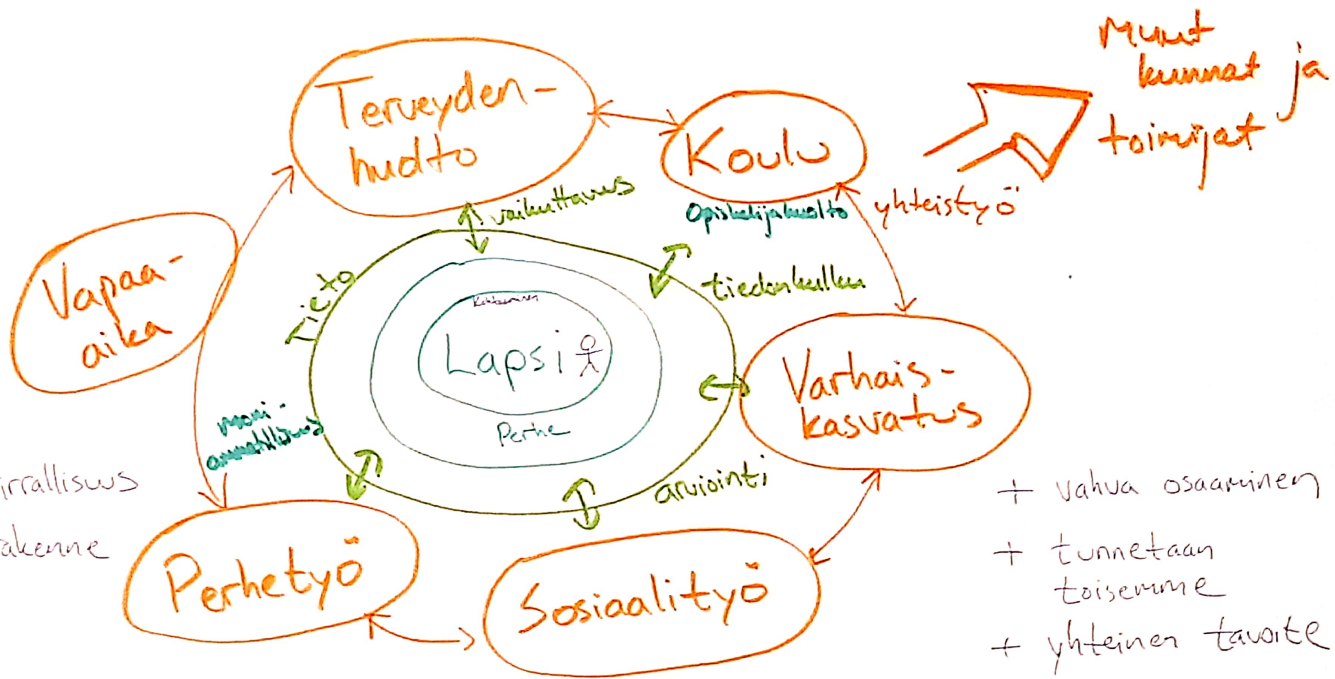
Terveydenhuolto

Koulu

Muut kunnat ja toimijat

Vapaa-aika

vaikuttavuus

Opiskelijahuolto

yhteistyö

tiedonkulku

Tieto

Kotikasvatus

Lapsi

Perhe

Varhaiskasvatus

moniammatillisuus

arviointi

irrallisuus

rakenne

Perhetyö

Sosiaalityö

+ vahva osaaminen

+ tunnetaan toisemme

+ yhteinen tavoite